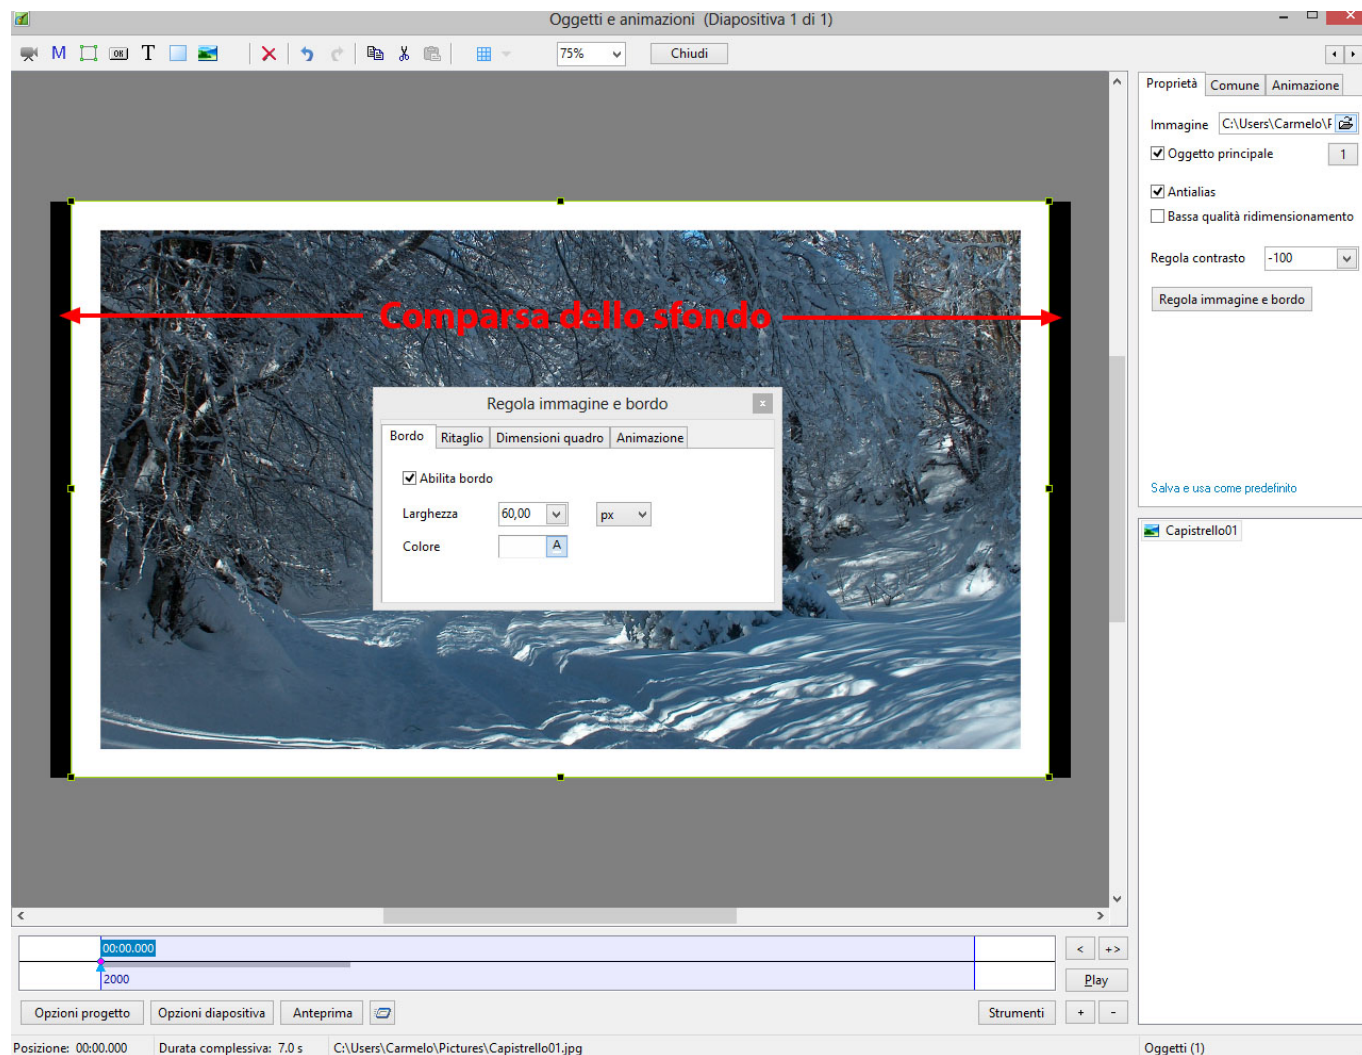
Oggetti e animazioni (Diapositiva 1 di 1)

M T

75%

Chiudi

Proprietà Comune Animazione

Immagine C:\Users\Carmelo\F

Oggetto principale 1

Antialias

Bassa qualità ridimensionamento

Regola contrasto -100

Regola immagine e bordo

Salva e usa come predefinito

Capistrello01

Comparsa dello sfondo

Regola immagine e bordo

Bordo Ritaglio Dimensioni quadro Animazione

Abilita bordo

Larghezza 60,00 px

Colore A

00:00.000

2000

< +>

Play

Opzioni progetto Opzioni diapositiva Anteprima

Strumenti + -

Posizione: 00:00.000 Durata complessiva: 7.0 s C:\Users\Carmelo\Pictures\Capistrello01.jpg

Oggetti (1)